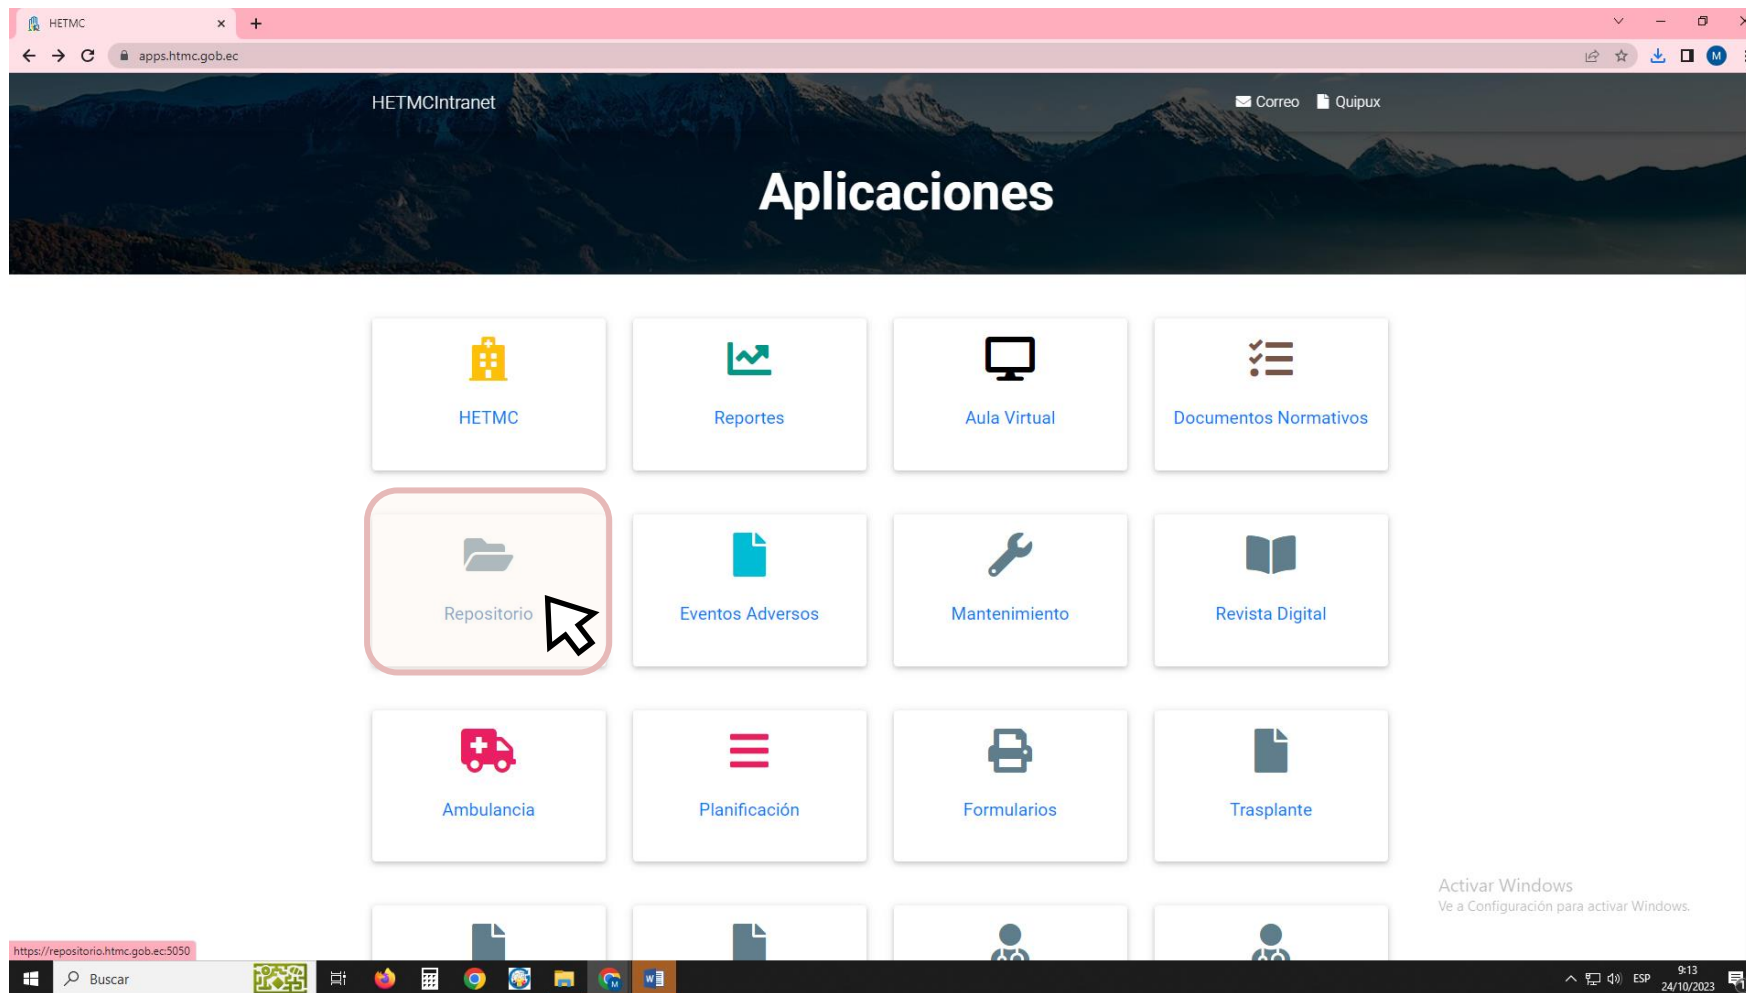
HETMC

apps.htmc.gob.ec

HETMCIntranet

Correo Quipux

Aplicaciones

HETMC

Reportes

Aula Virtual

Documentos Normativos

Repositorio

Eventos Adversos

Mantenimiento

Revista Digital

Ambulancia

Planificación

Formularios

Trasplante

Activar Windows
Ve a Configuración para activar Windows.

https://repositorio.htmc.gob.ec:5050

Buscar

ESP 9:13 24/10/2023